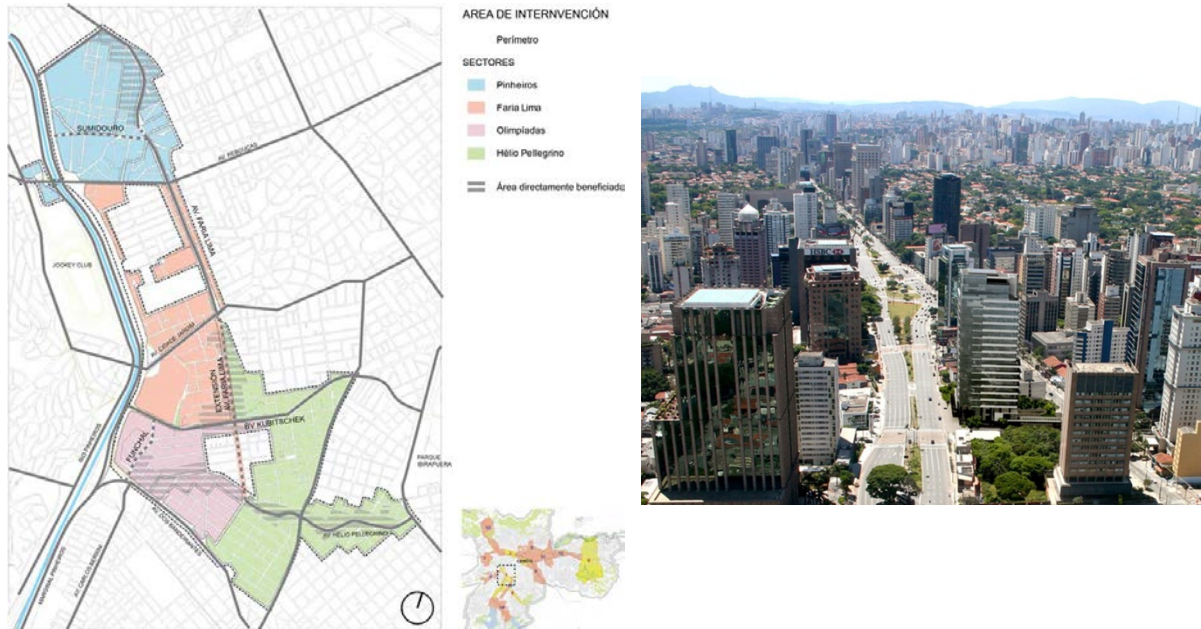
AREA DE INTERNVENCIÓN

Perímetro

SECTORES

Pinheiros

Faria Lima

Olimpíadas

Hélio Pellegrino

Área directamente beneficiada

SUMIDOURO

AV. REBOUÇAS

AV. FARIA LIMA

JOCKEY CLUB

AV. CIDADE JARDIM

EXTENSIÓN AV. FARIA LIMA

FUNCHAL

AV. KUBITSCHEK

PARQUE IBIRAPUERA

AV. HÉLIO PELLEGRINO

MARGINAL PINHEIROS

AV. CARLOS BERRINI